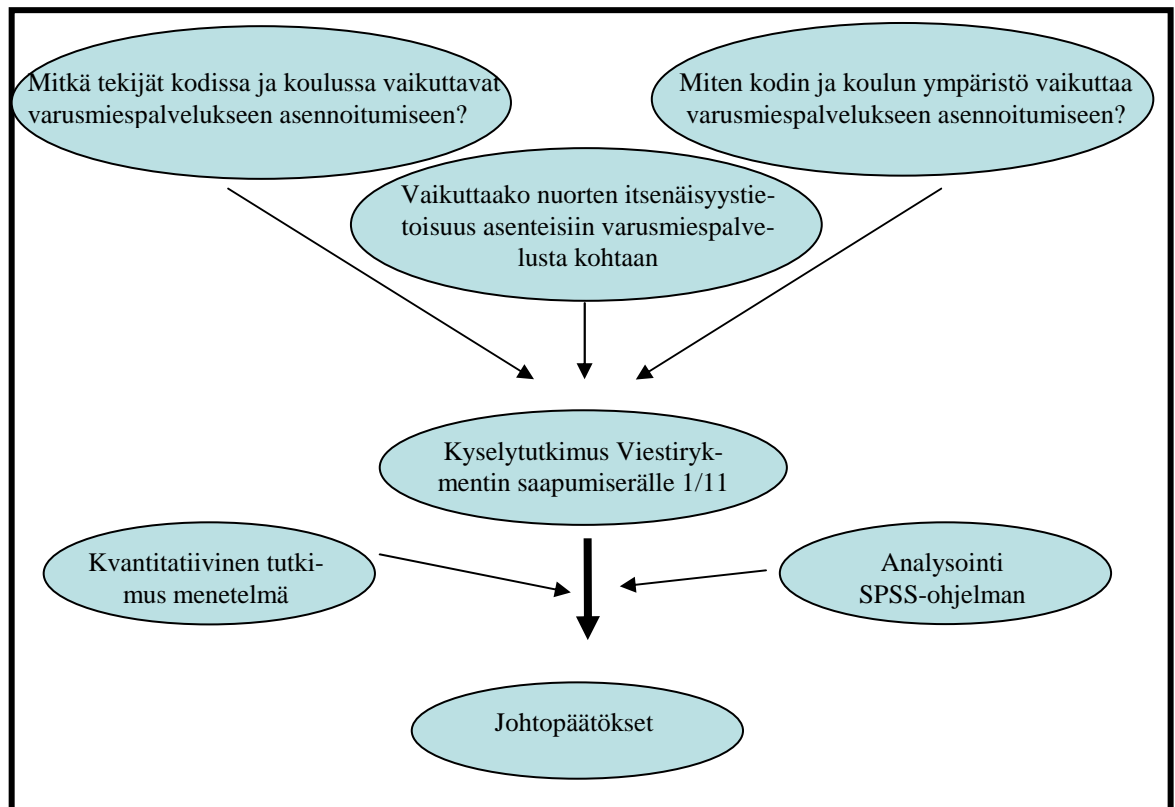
Mitkä tekijät kodissa ja koulussa vaikuttavat varusmiespalvelukseen asennoitumiseen?

Miten kodin ja koulun ympäristö vaikuttaa varusmiespalvelukseen asennoitumiseen?

Vaikuttaako nuorten itsenäisyystietoisuus asenteisiin varusmiespalvelusta kohtaan

Kyselytutkimus Viestirykmentin saapumiserälle 1/11

Kvantitatiivinen tutkimus menetelmä

Analysointi SPSS-ohjelman

Johtopäätökset